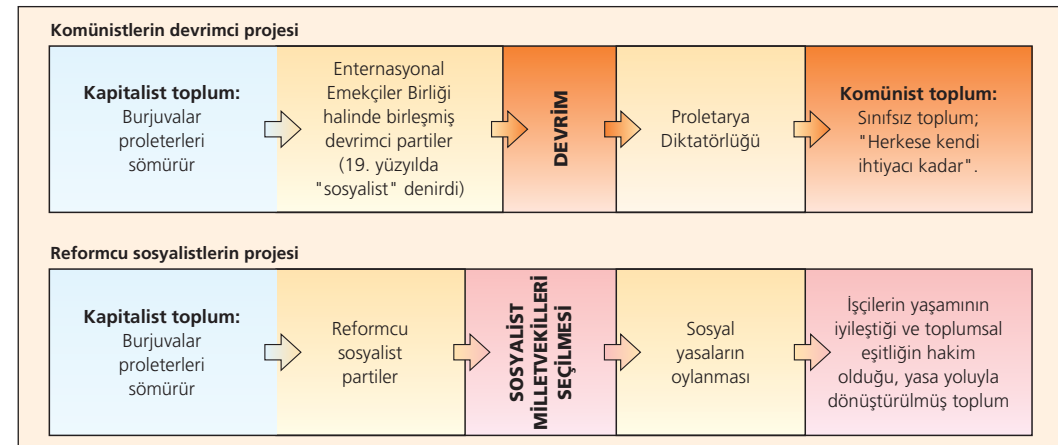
Komünistlerin devrimci projesi

Kapitalist toplum: Burjuvalar proleterleri sömürür

Enternasyonal Emekçiler Birliği halinde birleşmiş devrimci partiler (19. yüzyılda "sosyalist" denirdi)

DEVRİM

Proletarya Diktatörlüğü

Komünist toplum: Sınıfsız toplum; "Herkese kendi ihtiyacı kadar".

Reformcu sosyalistlerin projesi

Kapitalist toplum: Burjuvalar proleterleri sömürür

Reformcu sosyalist partiler

SOSYALİST MİLLETVEKİLLERİ SEÇİLMESİ

Sosyal yasaların oylanması

İşçilerin yaşamının iyileştiği ve toplumsal eşitliğin hakim olduğu, yasa yoluyla dönüştürülmüş toplum